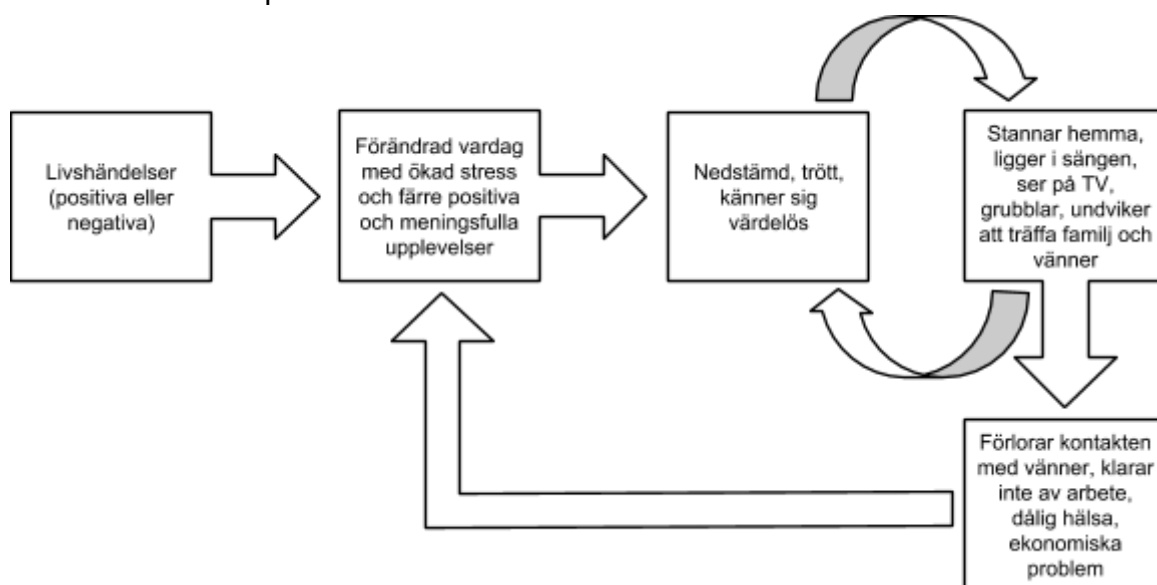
Livshändelser (positiva eller negativa)

Förändrad vardag med ökad stress och färre positiva och meningsfulla upplevelser

Nedstämd, trött, känner sig värdelös

Stannar hemma, ligger i sängen, ser på TV, grubblar, undviker att träffa familj och vänner

Förlorar kontakten med vänner, klarar inte av arbete, dålig hälsa, ekonomiska problem